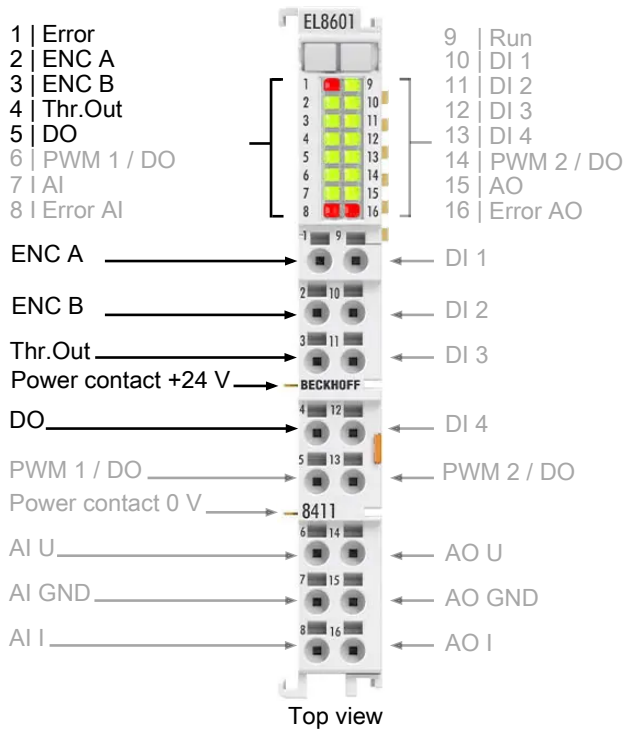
EL8601

1 | Error
2 | ENC A
3 | ENC B
4 | Thr.Out
5 | DO
6 | PWM 1 / DO
7 I AI
8 I Error AI

9 | Run
10 | DI 1
11 | DI 2
12 | DI 3
13 | DI 4
14 | PWM 2 / DO
15 | AO
16 | Error AO

1 9 2 10 3 11 4 12 5 13 6 14 7 15 8 16

ENC A
DI 1
ENC B
DI 2
Thr.Out
DI 3
Power contact +24 V
BECKHOFF
DO
DI 4
PWM 1 / DO
PWM 2 / DO
Power contact 0 V
8411
AI U
AO U
AI GND
AO GND
AI I
AO I

Top view